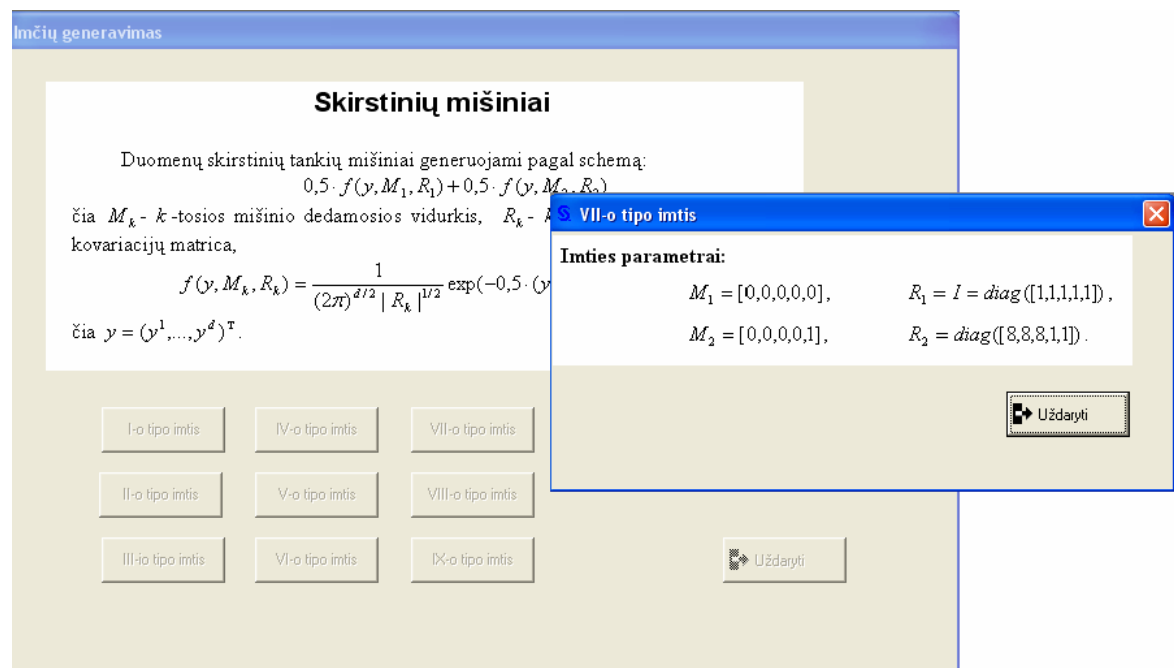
Imčių generavimas

Skirstinių mišiniai

Duomenų skirstinių tankių mišiniai generuojami pagal schemą:
$0,5 \cdot f(y, M_1, R_1) + 0,5 \cdot f(y, M_2, R_2)$
čia $M_k$ - $k$-tosios mišinio dedamosios vidurkis, $R_k$ - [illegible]
kovariacijų matrica,
$f(y, M_k, R_k) = \frac{1}{(2\pi)^{d/2} | R_k |^{1/2}} \exp(-0,5 \cdot (y$ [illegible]
čia $y = (y^1, ..., y^d)^T$.

I-o tipo imtis
IV-o tipo imtis
VII-o tipo imtis
II-o tipo imtis
V-o tipo imtis
VIII-o tipo imtis
III-io tipo imtis
VI-o tipo imtis
IX-o tipo imtis
Uždaryti

VII-o tipo imtis

Imties parametrai:
$M_1 = [0,0,0,0,0]$, $R_1 = I = diag([1,1,1,1,1])$,
$M_2 = [0,0,0,0,1]$, $R_2 = diag([8,8,8,1,1])$.

Uždaryti